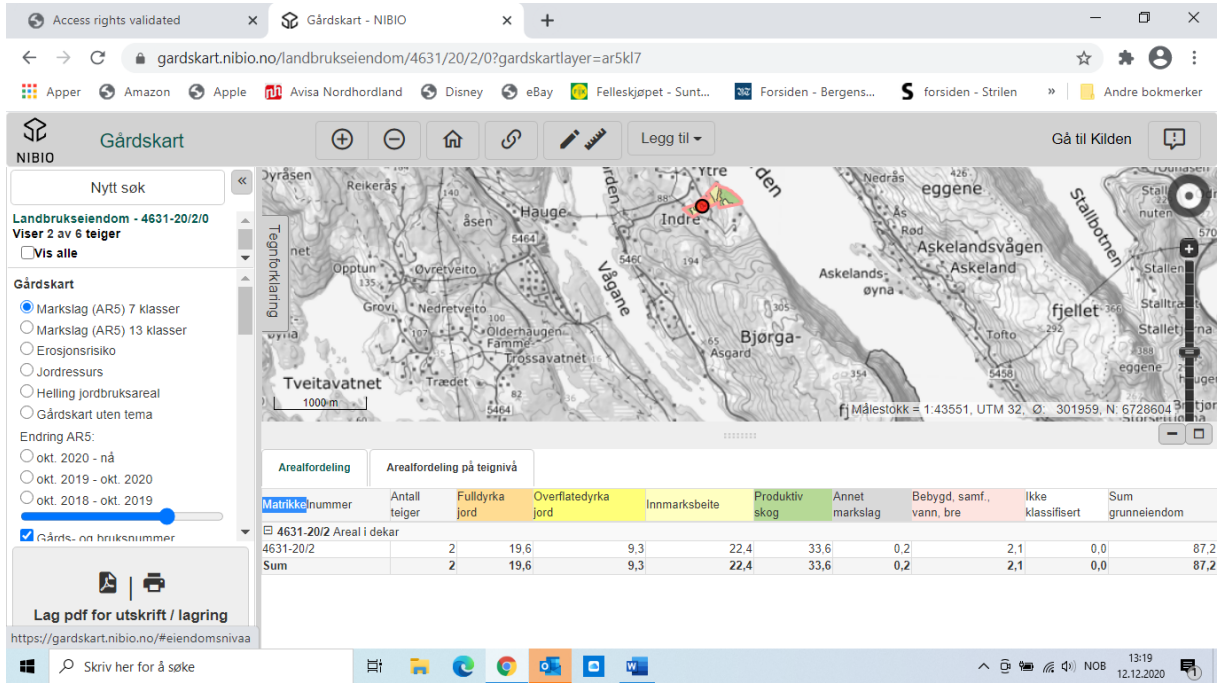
Access rights validated
Gårdskart - NIBIO
gardskart.nibio.no/landbrukseiendom/4631/20/2/0?gardskartlayer=ar5kl7
Apper Amazon Apple Avisa Nordhordland Disney eBay Felleskjøpet - Sunt... Forsiden - Bergens... forsiden - Strilen » Andre bokmerker

NIBIO Gårdskart
Legg til
Gå til Kilden

Nytt søk
Landbrukseiendom - 4631-20/2/0
Viser 2 av 6 teiger
Vis alle
Gårdskart
Markslag (AR5) 7 klasser
Markslag (AR5) 13 klasser
Erosjonsrisiko
Jordressurs
Helling jordbruksareal
Gårdskart uten tema
Endring AR5:
okt. 2020 - nå
okt. 2019 - okt. 2020
okt. 2018 - okt. 2019
Gårds- og bruksnummer
Lag pdf for utskrift / lagring

Tegnforklaring

Dyrasen Reikerås Hauge åsen Ytre Indre Nedrås eggene Stallbotnen Røds Askelandsvågen Askeland Askelandsøyna fjellet Opptun Ovretveito Vågane Nedretveito Grov Olderhaugen Famme Trossavatnet Bjørga- Asgard Tofto Tveitavatnet Trædet Stallen Stalltre Stallet 1000 m 5464 5460 194 305 65 5458
Målestokk = 1:43551, UTM 32, Ø: 301959, N: 6728604

Arealfordeling | Arealfordeling på teignivå

| Matrikkelnummer | Antall teiger | Fulldyrka jord | Overflatedyrka jord | Innmarksbeite | Produktiv skog | Annet markslag | Bebygd, samf., vann, bre | Ikke klassifisert | Sum grunneiendom |
|---|---|---|---|---|---|---|---|---|---|
| ⊟ 4631-20/2 Areal i dekar | | | | | | | | | |
| 4631-20/2 | 2 | 19,6 | 9,3 | 22,4 | 33,6 | 0,2 | 2,1 | 0,0 | 87,2 |
| Sum | 2 | 19,6 | 9,3 | 22,4 | 33,6 | 0,2 | 2,1 | 0,0 | 87,2 |

https://gardskart.nibio.no/#eiendomsnivaa
Skriv her for å søke
NOB 13:19 12.12.2020